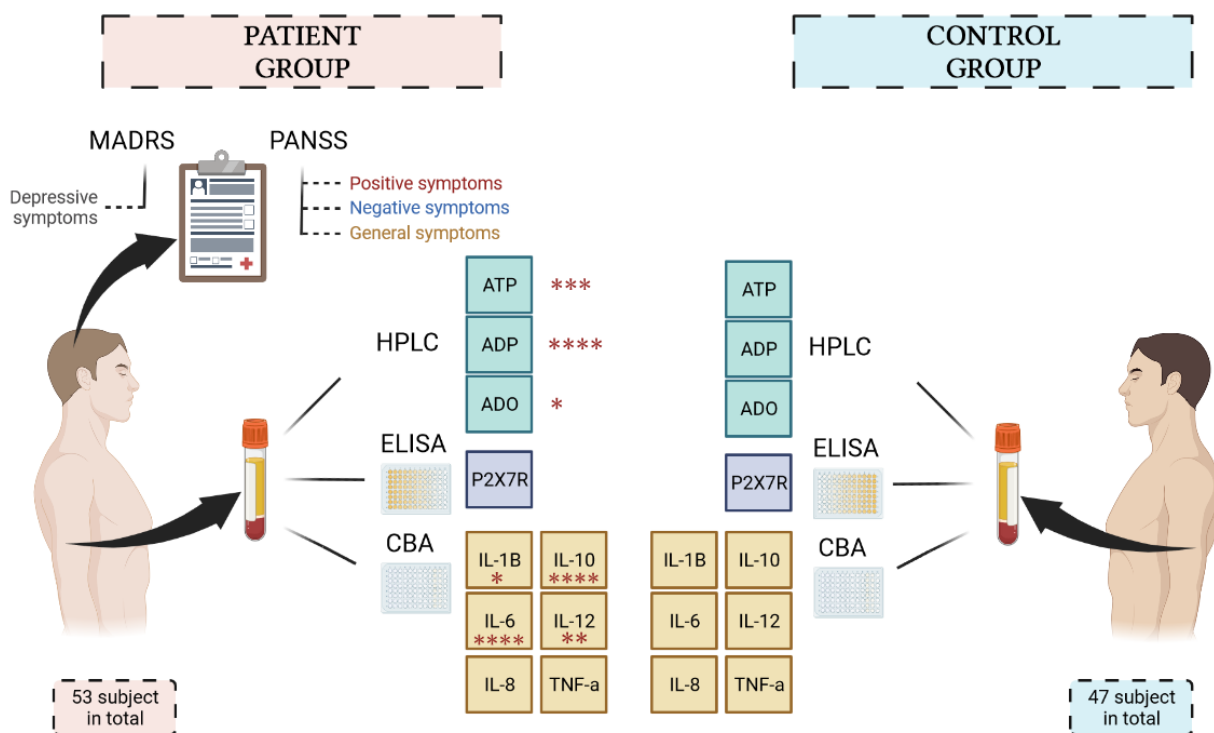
PATIENT GROUP

CONTROL GROUP

MADRS

PANSS

Depressive symptoms

Positive symptoms
Negative symptoms
General symptoms

HPLC

ATP ***
ADP ****
ADO *

ELISA

P2X7R

CBA

IL-1B *
IL-10 ****
IL-6 ****
IL-12 **
IL-8
TNF-a

ATP
ADP
ADO

HPLC

ELISA

P2X7R

CBA

IL-1B
IL-10
IL-6
IL-12
IL-8
TNF-a

53 subject in total

47 subject in total